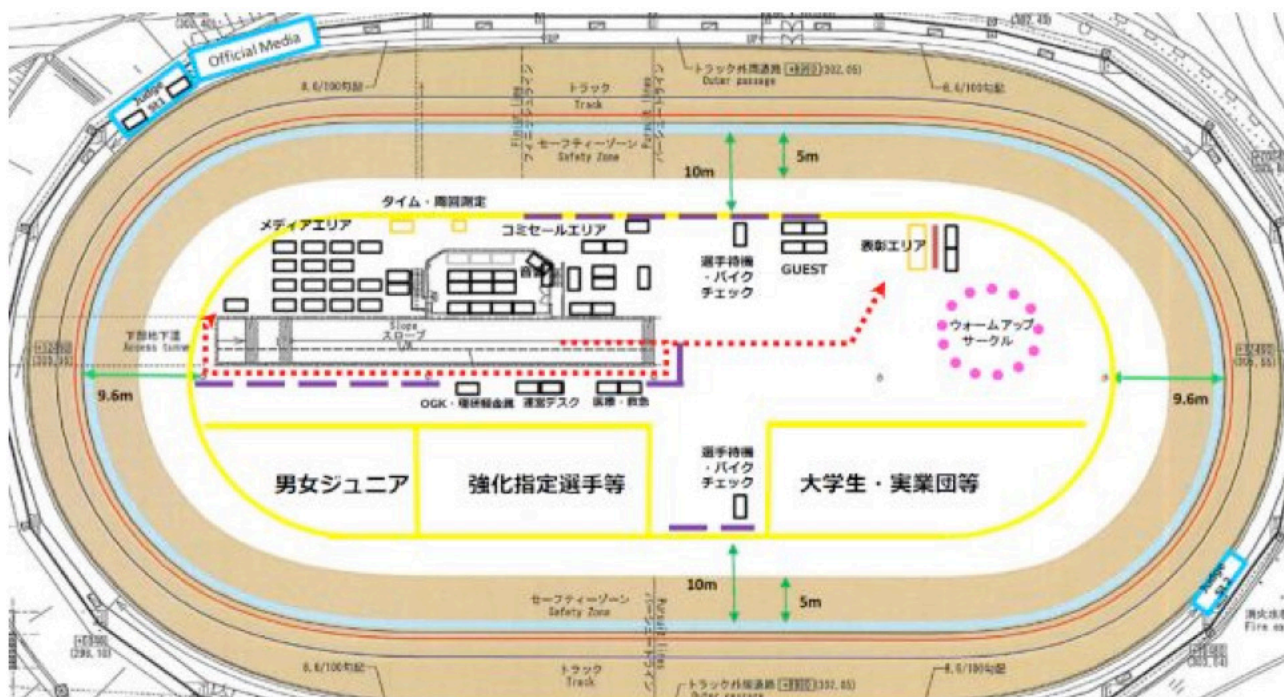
Official Media

Judge

トラック外周通路 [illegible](302.05)
Outer passage

トラック
Track

セーフティーゾーン
Safety Zone

10m

5m

タイム・周回測定

メディアエリア

コミセールエリア

選手待機
・バイク
チェック

GUEST

表彰エリア

ウォームアップ
サークル

下部地下道
Access tunnel

Slope
スロープ

9.6m

9.6m

OGK・場係服会員

運営デスク

医療・救急

選手待機
・バイク
チェック

男女ジュニア

強化指定選手等

大学生・実業団等

10m

5m

セーフティーゾーン
Safety Zone

トラック
Track

トラック外周通路 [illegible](302.05)
Outer passage

Judge

Fire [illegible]